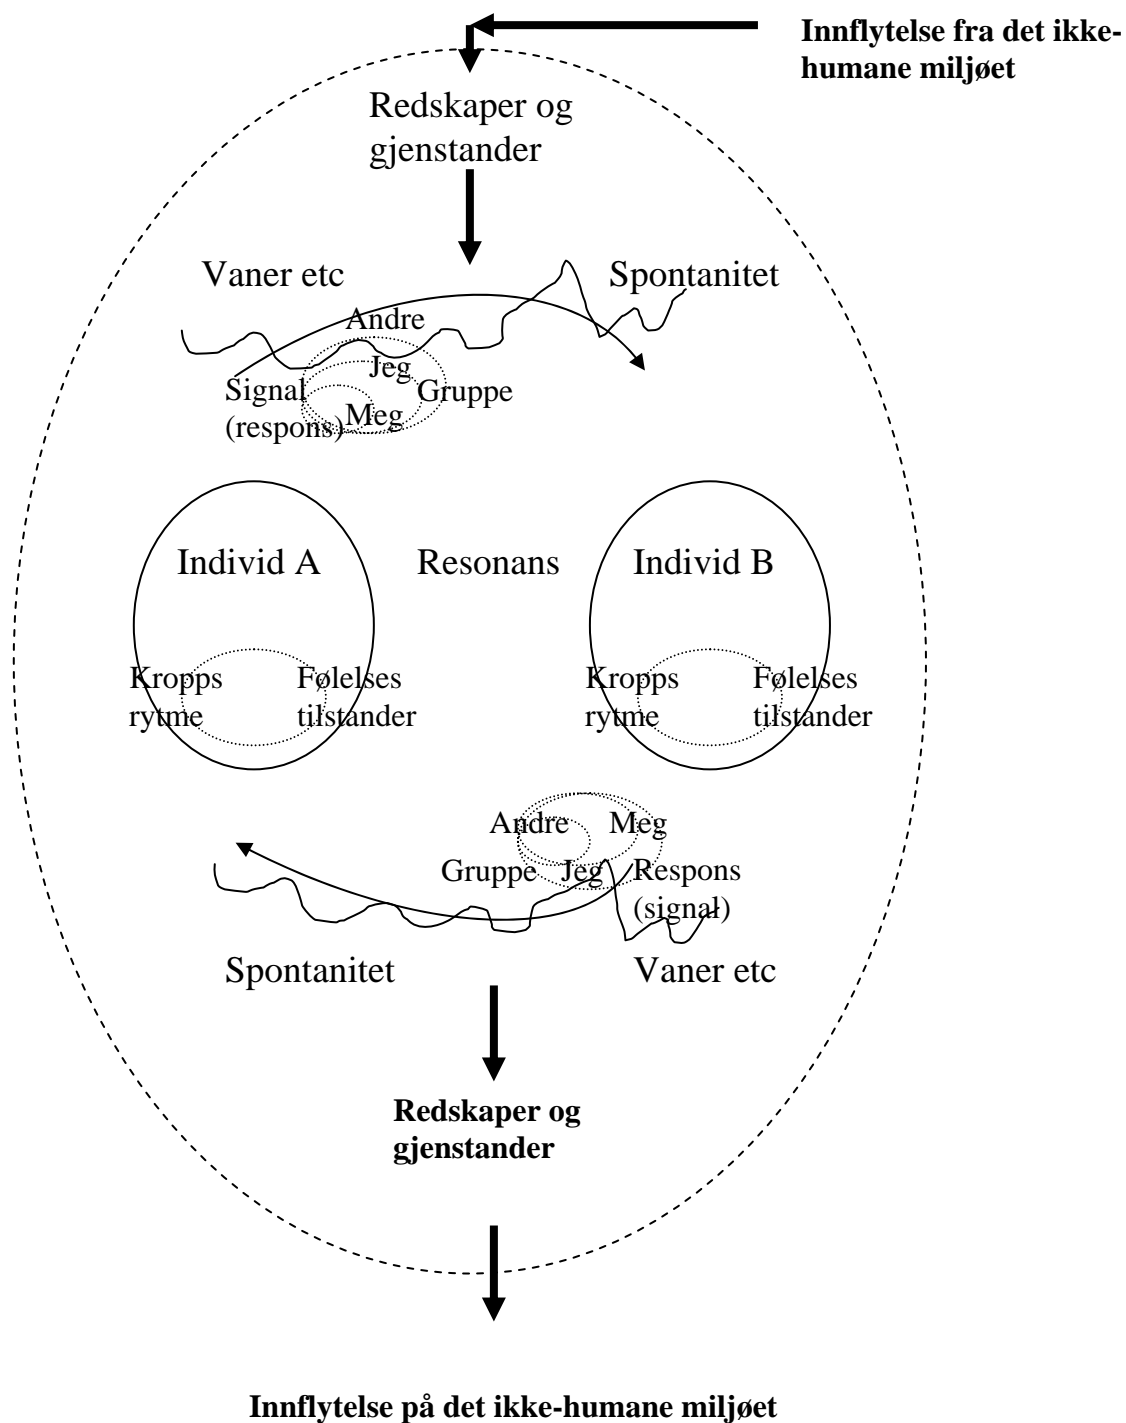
**Innflytelse fra det ikke-humane miljøet**

Redskaper og gjenstander

Vaner etc

Spontanitet

Andre

Jeg

Signal (respons)

Gruppe

Meg

Individ A

Resonans

Individ B

Kropps rytme

Følelses tilstander

Kropps rytme

Følelses tilstander

Andre

Meg

Gruppe

Jeg

Respons (signal)

Spontanitet

Vaner etc

**Redskaper og gjenstander**

**Innflytelse på det ikke-humane miljøet**